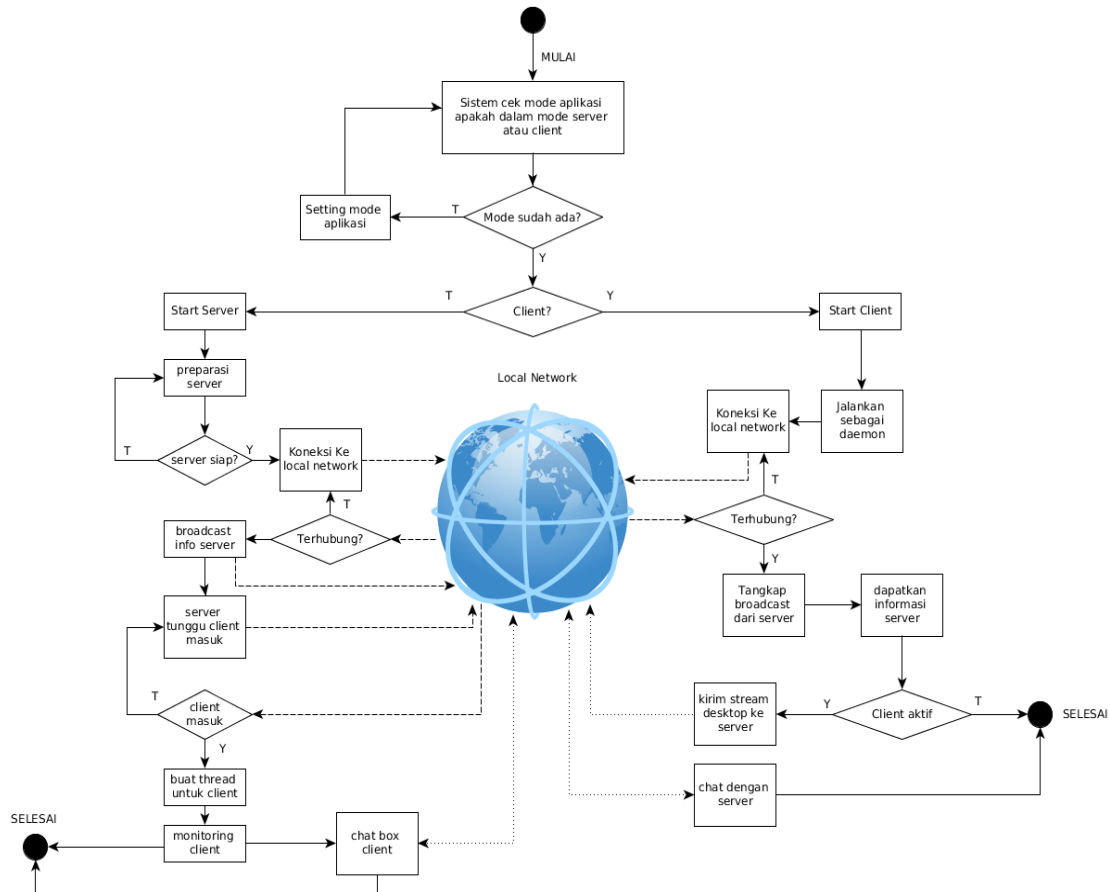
MULAI

Sistem cek mode aplikasi apakah dalam mode server atau client

Setting mode aplikasi

T

Mode sudah ada?

Y

T

Client?

Y

Start Server

Start Client

preparasi server

Local Network

Jalankan sebagai daemon

Koneksi Ke local network

T

server siap?

Y

Koneksi Ke local network

T

T

broadcast info server

Terhubung?

Terhubung?

Y

Tangkap broadcast dari server

dapatkan informasi server

server tunggu client masuk

T

client masuk

Y

kirim stream desktop ke server

Y

Client aktif

T

SELESAI

buat thread untuk client

chat dengan server

SELESAI

monitoring client

chat box client